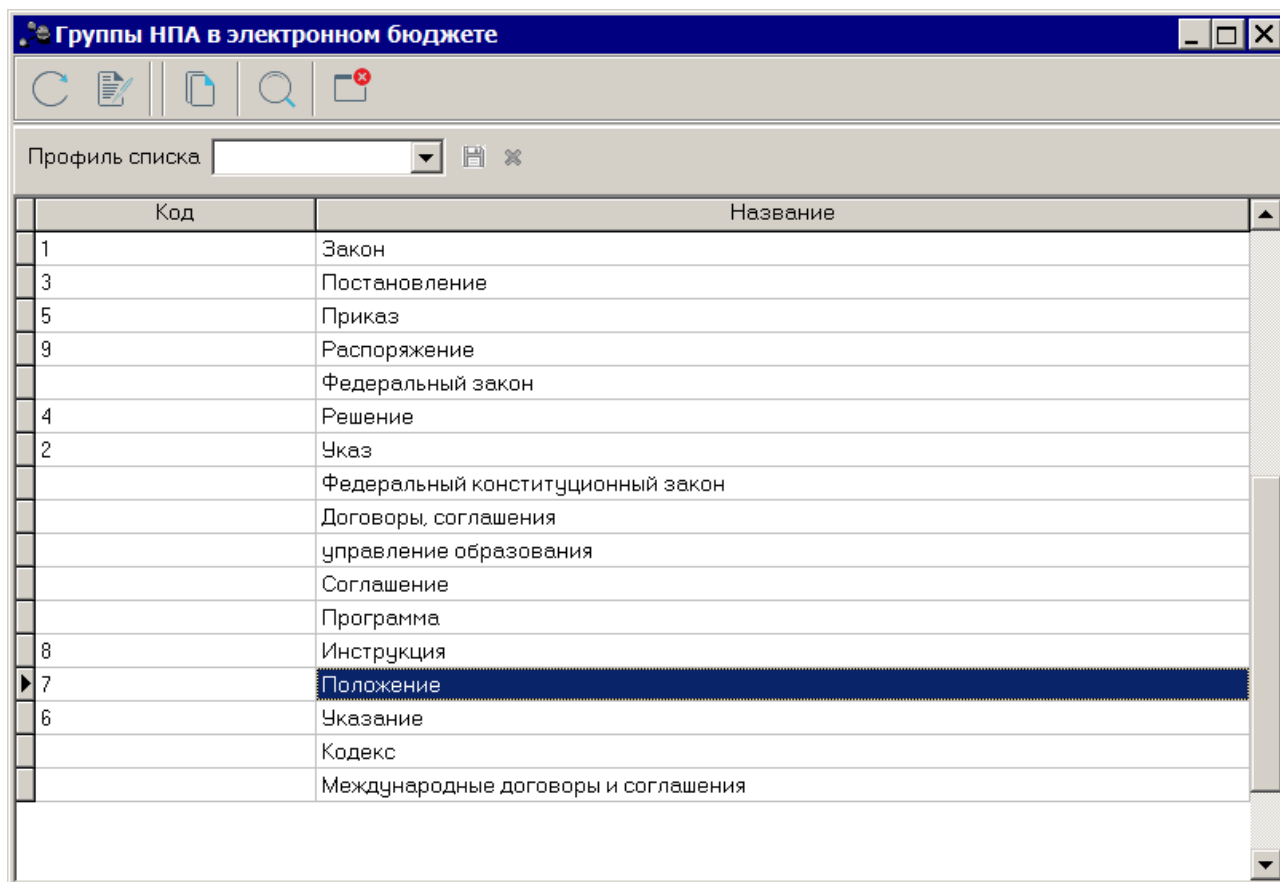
Группы НПА в электронном бюджете

Профиль списка

| Код | Название |
|---|---|
| 1 | Закон |
| 3 | Постановление |
| 5 | Приказ |
| 9 | Распоряжение |
|  | Федеральный закон |
| 4 | Решение |
| 2 | Указ |
|  | Федеральный конституционный закон |
|  | Договоры, соглашения |
|  | управление образования |
|  | Соглашение |
|  | Программа |
| 8 | Инструкция |
| 7 | Положение |
| 6 | Указание |
|  | Кодекс |
|  | Международные договоры и соглашения |